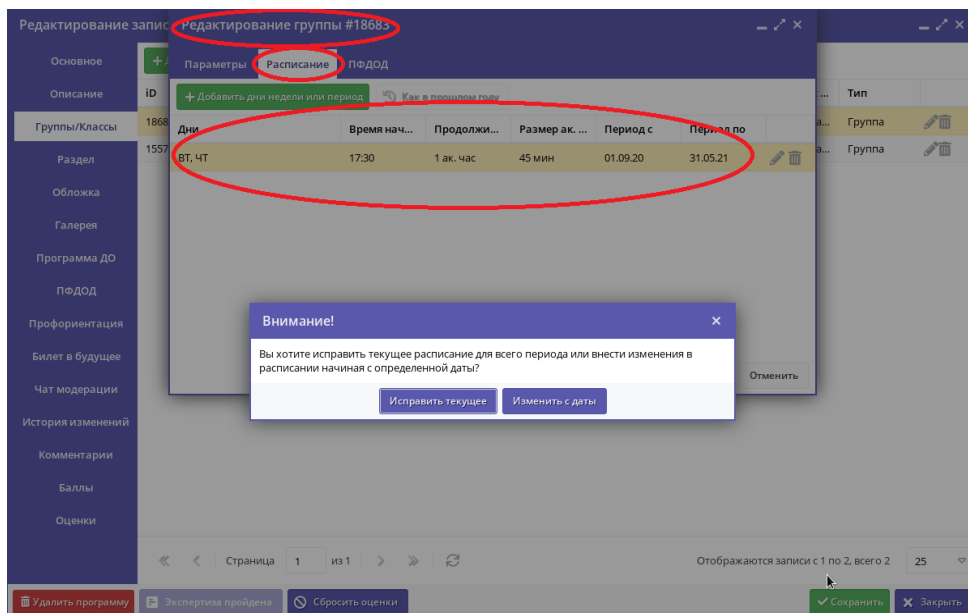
Редактирование записи
Редактирование группы #18683

Основное
Описание
Группы/Классы
Раздел
Обложка
Галерея
Программа ДО
ПФДОД
Профориентация
Билет в будущее
Чат модерации
История изменений
Комментарии
Баллы
Оценки

iD
1868
1557

Тип
Группа
Группа

Параметры
Расписание
ПФДОД

+ Добавить дни недели или период
Как в прошлом году

| Дни | Время нач... | Продолжи... | Размер ак. ... | Период с | Период по |
|---|---|---|---|---|---|
| ВТ, ЧТ | 17:30 | 1 ак. час | 45 мин | 01.09.20 | 31.05.21 |

Внимание!
Вы хотите исправить текущее расписание для всего периода или внести изменения в расписании начиная с определенной даты?
Исправить текущее
Изменить с даты

Отменить

Страница 1 из 1
Отображаются записи с 1 по 2, всего 2
25

Удалить программу
Экспертиза пройдена
Сбросить оценки
Сохранить
Закрыть